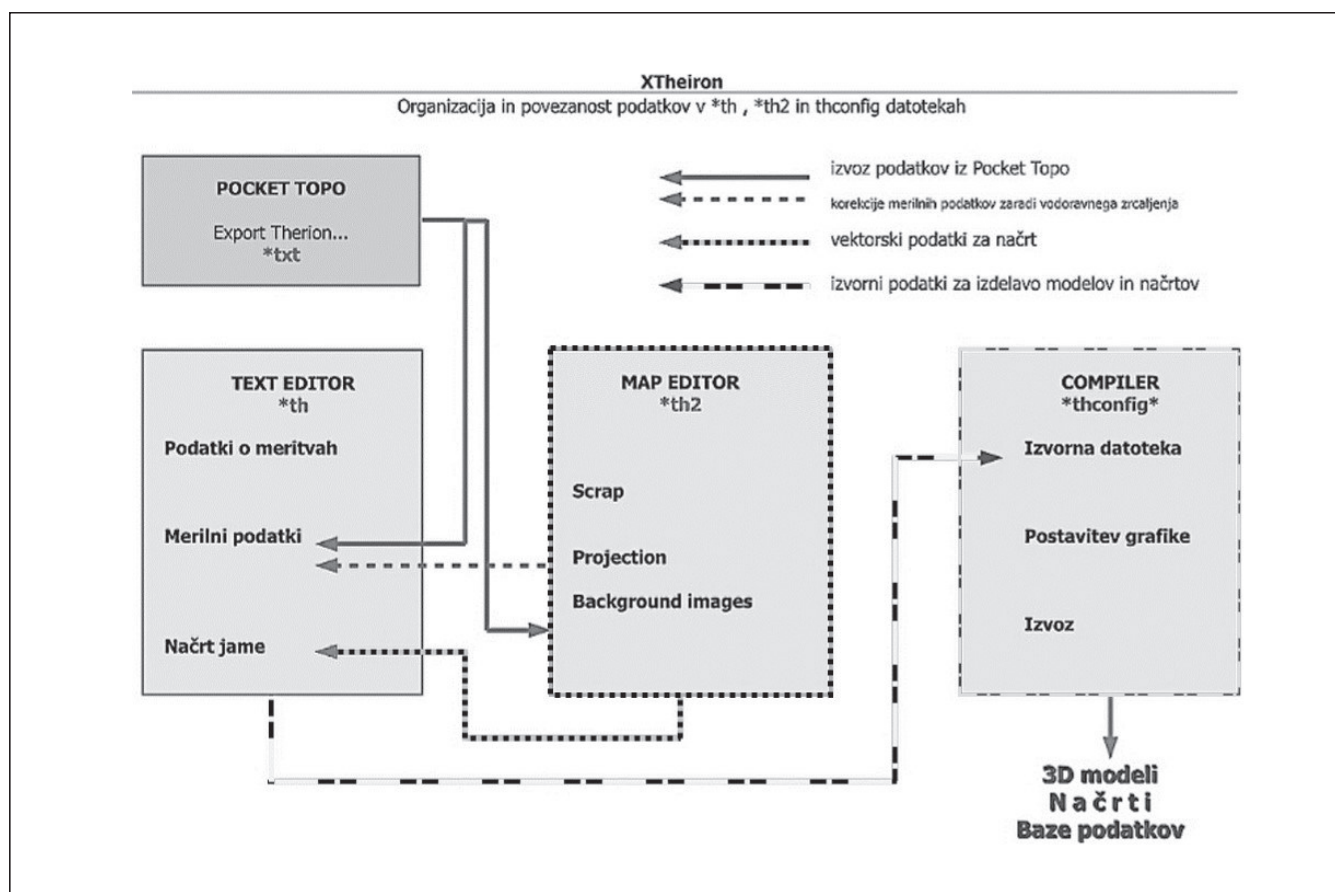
XTheiron
Organizacija in povezanost podatkov v *th , *th2 in thconfig datotekah

POCKET TOPO

Export Therion...
*txt

izvoz podatkov iz Pocket Topo
korekcije merilnih podatkov zaradi vodoravnega zrcaljenja
vektorski podatki za načrt
izvorni podatki za izdelavo modelov in načrtov

TEXT EDITOR
*th

Podatki o meritvah

Merilni podatki

Načrt jame

MAP EDITOR
*th2

Scrap

Projection

Background images

COMPILER
*thconfig*

Izvorna datoteka

Postavitev grafike

Izvoz

3D modeli
N a č r t i
Baze podatkov